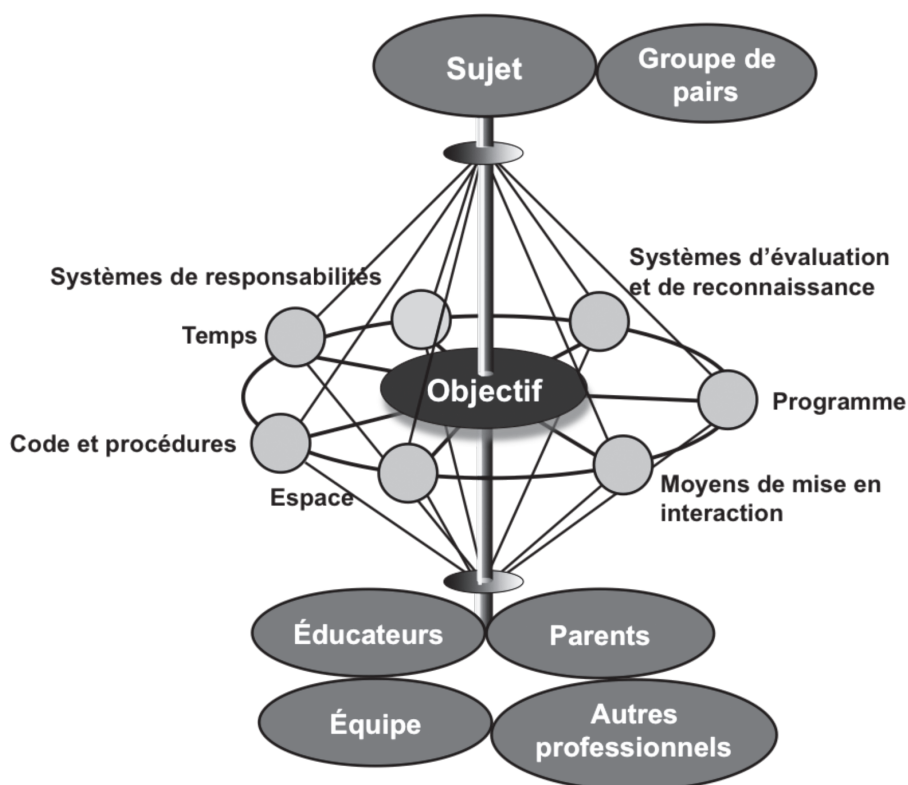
Sujet

Groupe de pairs

Systèmes de responsabilités

Systèmes d'évaluation et de reconnaissance

Temps

Objectif

Programme

Code et procédures

Espace

Moyens de mise en interaction

Éducateurs

Parents

Équipe

Autres professionnels